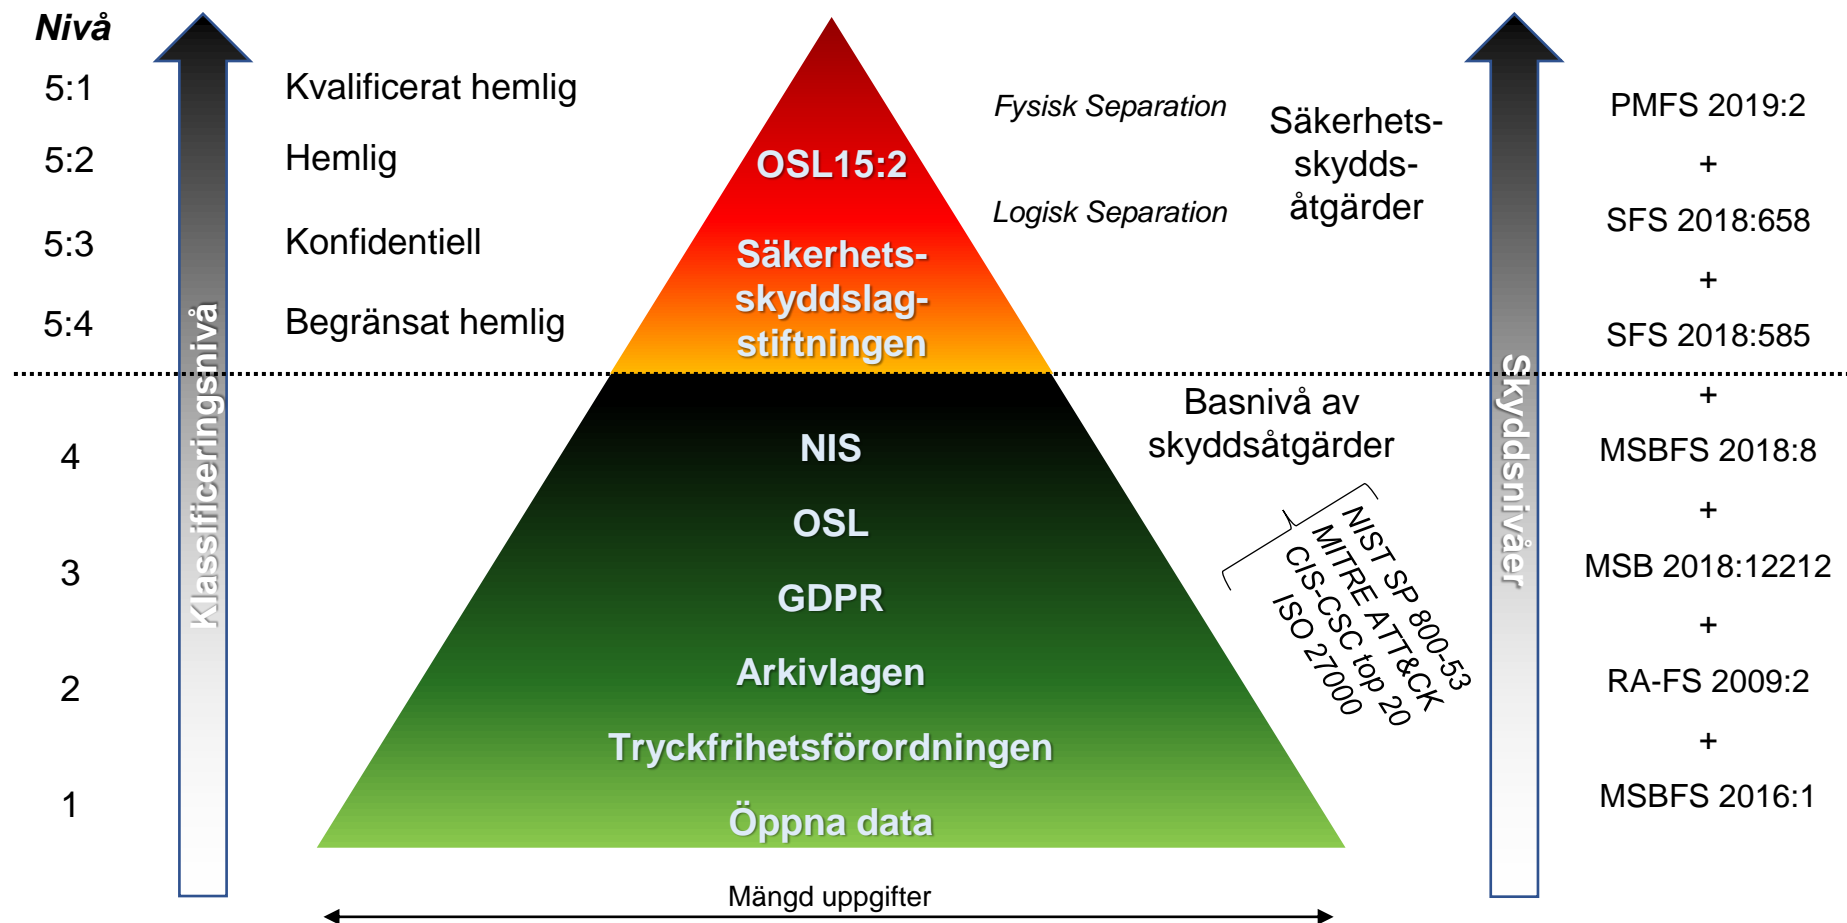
Nivå

5:1 Kvalificerat hemlig

5:2 Hemlig

5:3 Konfidentiell

5:4 Begränsat hemlig

4

3

2

1

Klassificeringsnivå

OSL15:2

Säkerhetsskyddslagstiftningen

NIS

OSL

GDPR

Arkivlagen

Tryckfrihetsförordningen

Öppna data

Mängd uppgifter

Fysisk Separation

Logisk Separation

Säkerhetsskyddsåtgärder

Basnivå av skyddsåtgärder

NIST SP 800-53
MITRE ATT&CK
CIS-CSC top 20
ISO 27000

Skyddsnivåer

PMFS 2019:2
+
SFS 2018:658
+
SFS 2018:585
+
MSBFS 2018:8
+
MSB 2018:12212
+
RA-FS 2009:2
+
MSBFS 2016:1